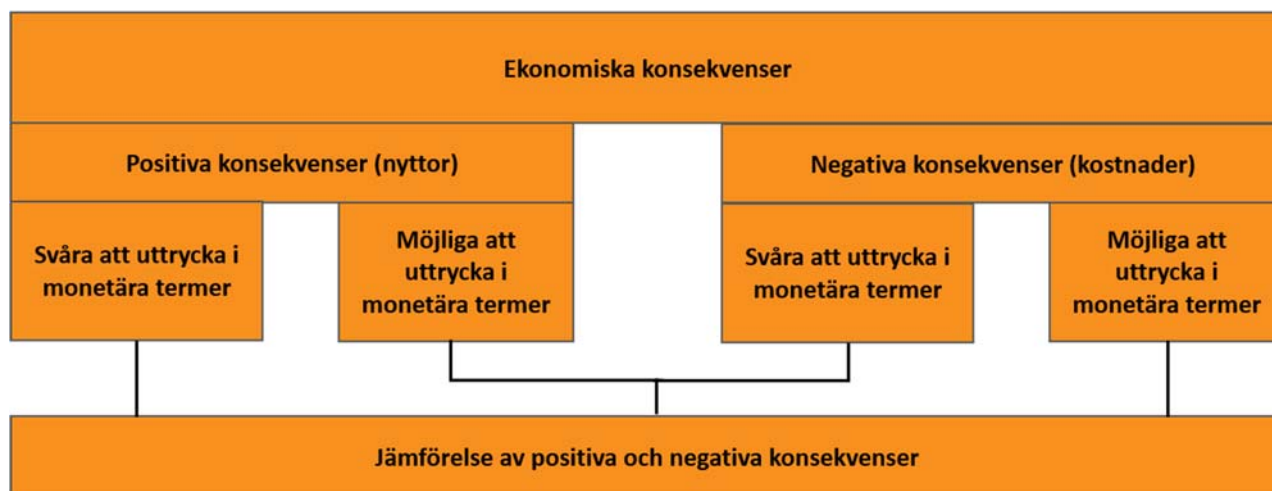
Ekonomiska konsekvenser

Positiva konsekvenser (nyttor)

Negativa konsekvenser (kostnader)

Svåra att uttrycka i monetära termer

Möjliga att uttrycka i monetära termer

Svåra att uttrycka i monetära termer

Möjliga att uttrycka i monetära termer

Jämförelse av positiva och negativa konsekvenser